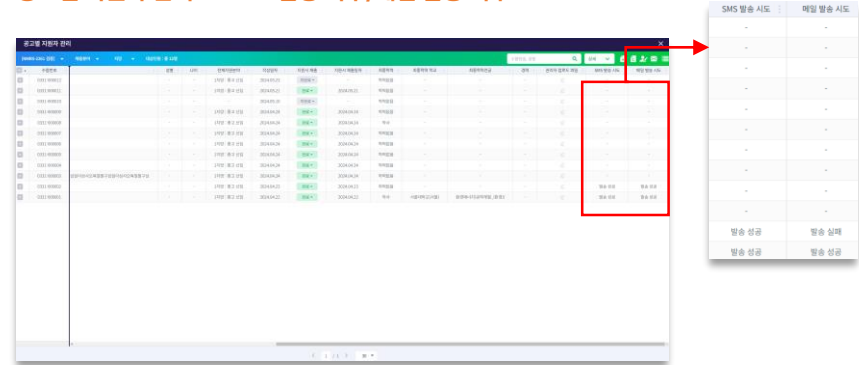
공고별 지원자 관리

| SMS 발송 시도 | 메일 발송 시도 |
|---|---|
| - | - |
| - | - |
| - | - |
| - | - |
| - | - |
| - | - |
| - | - |
| - | - |
| - | - |
| - | - |
| 발송 성공 | 발송 실패 |
| 발송 성공 | 발송 성공 |